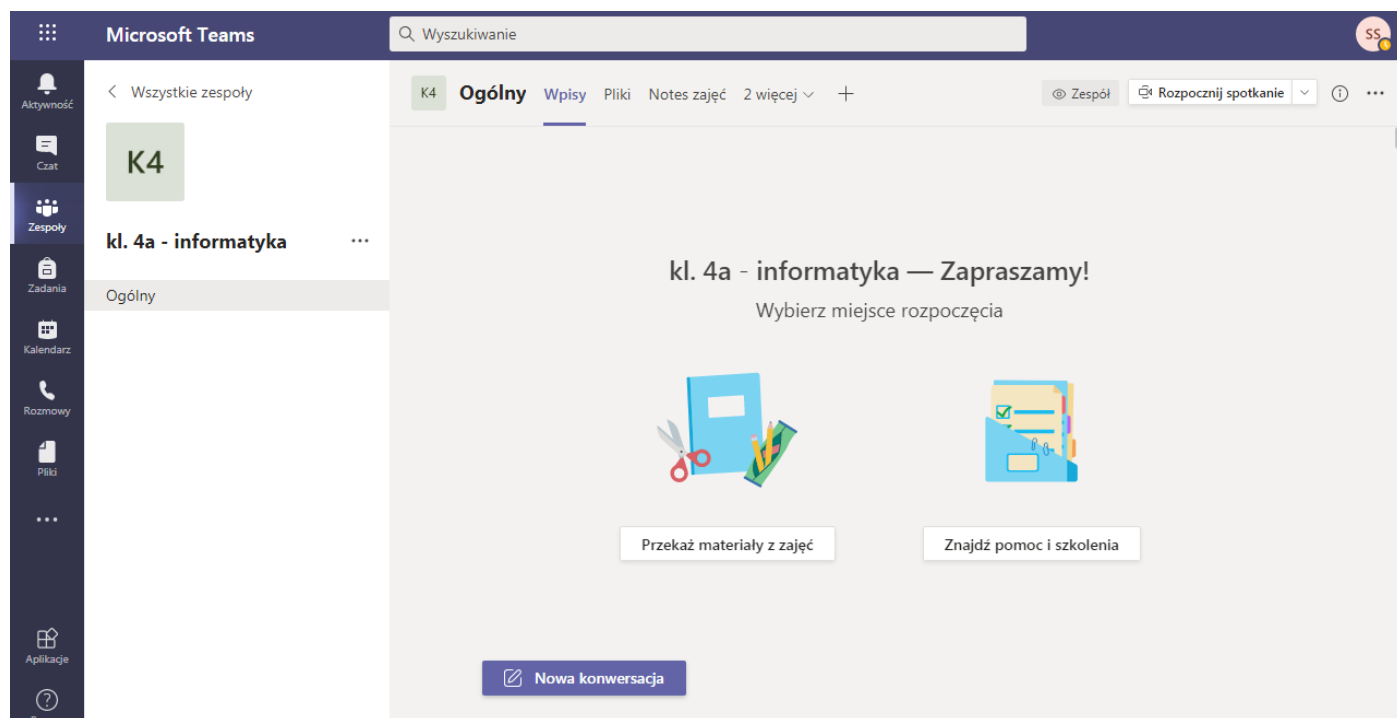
Microsoft Teams

Wyszukiwanie

SS

Aktywność

Czat

Zespoły

Zadania

Kalendarz

Rozmowy

Pliki

...

Aplikacje

Wszystkie zespoły

K4

kl. 4a - informatyka

...

Ogólny

K4 Ogólny Wpisy Pliki Notes zajęć 2 więcej +

Zespół

Rozpocznij spotkanie

...

kl. 4a - informatyka — Zapraszamy!

Wybierz miejsce rozpoczęcia

Przekaż materiały z zajęć

Znajdź pomoc i szkolenia

Nowa konwersacja